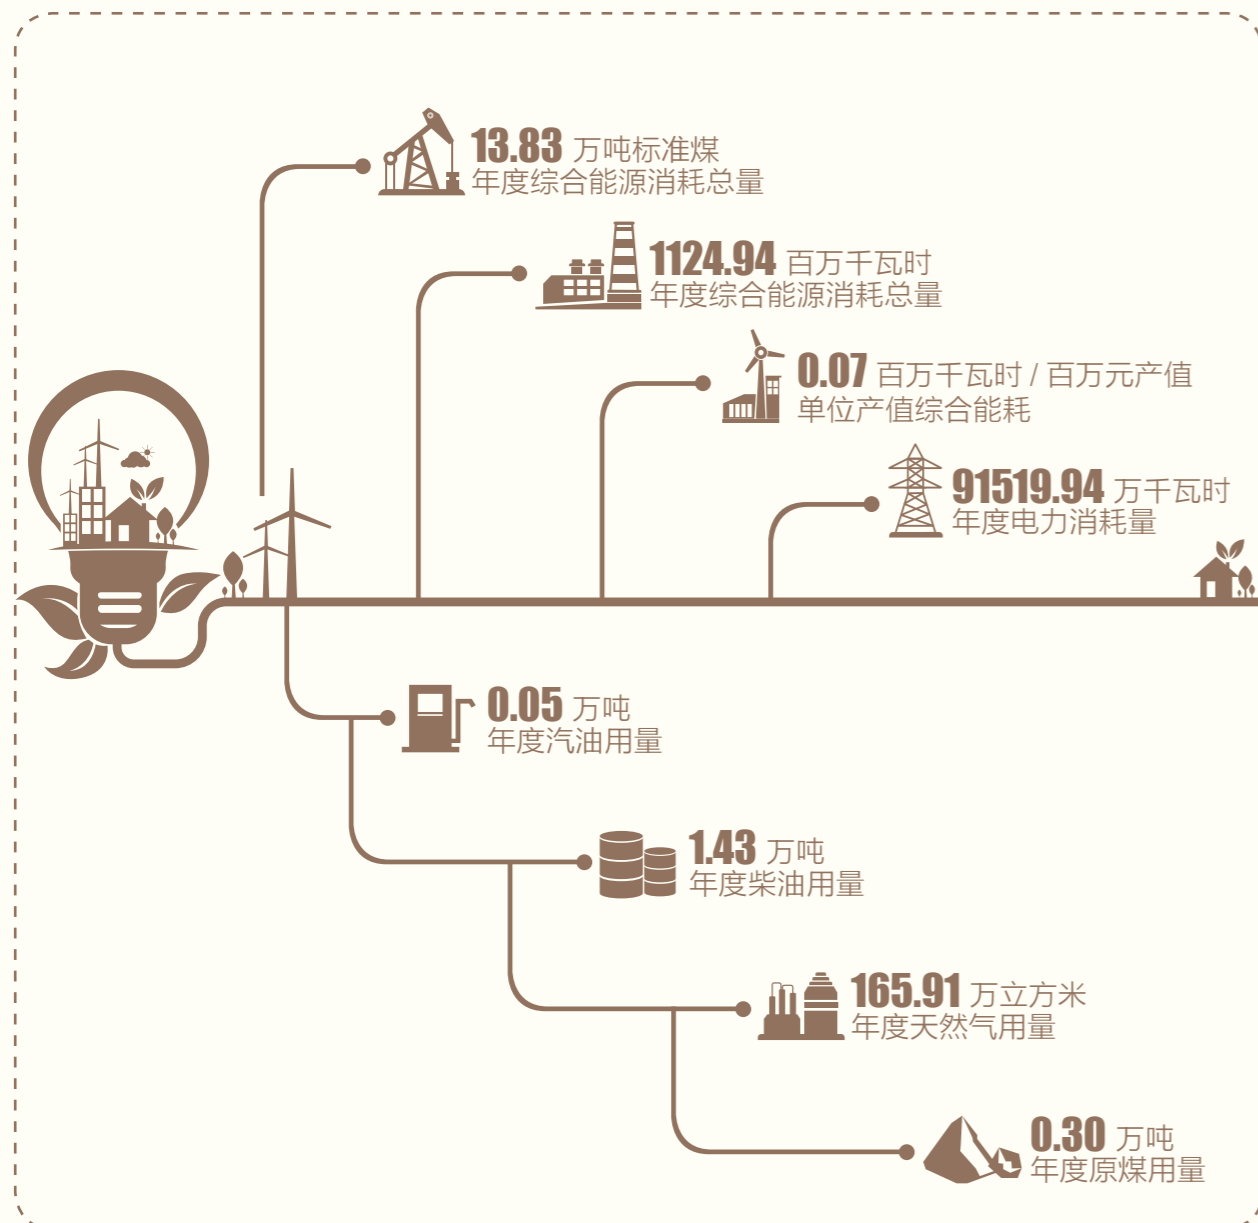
13.83 万吨标准煤
年度综合能源消耗总量

1124.94 百万千瓦时
年度综合能源消耗总量

0.07 百万千瓦时 / 百万元产值
单位产值综合能耗

91519.94 万千瓦时
年度电力消耗量

0.05 万吨
年度汽油用量

1.43 万吨
年度柴油用量

165.91 万立方米
年度天然气用量

0.30 万吨
年度原煤用量